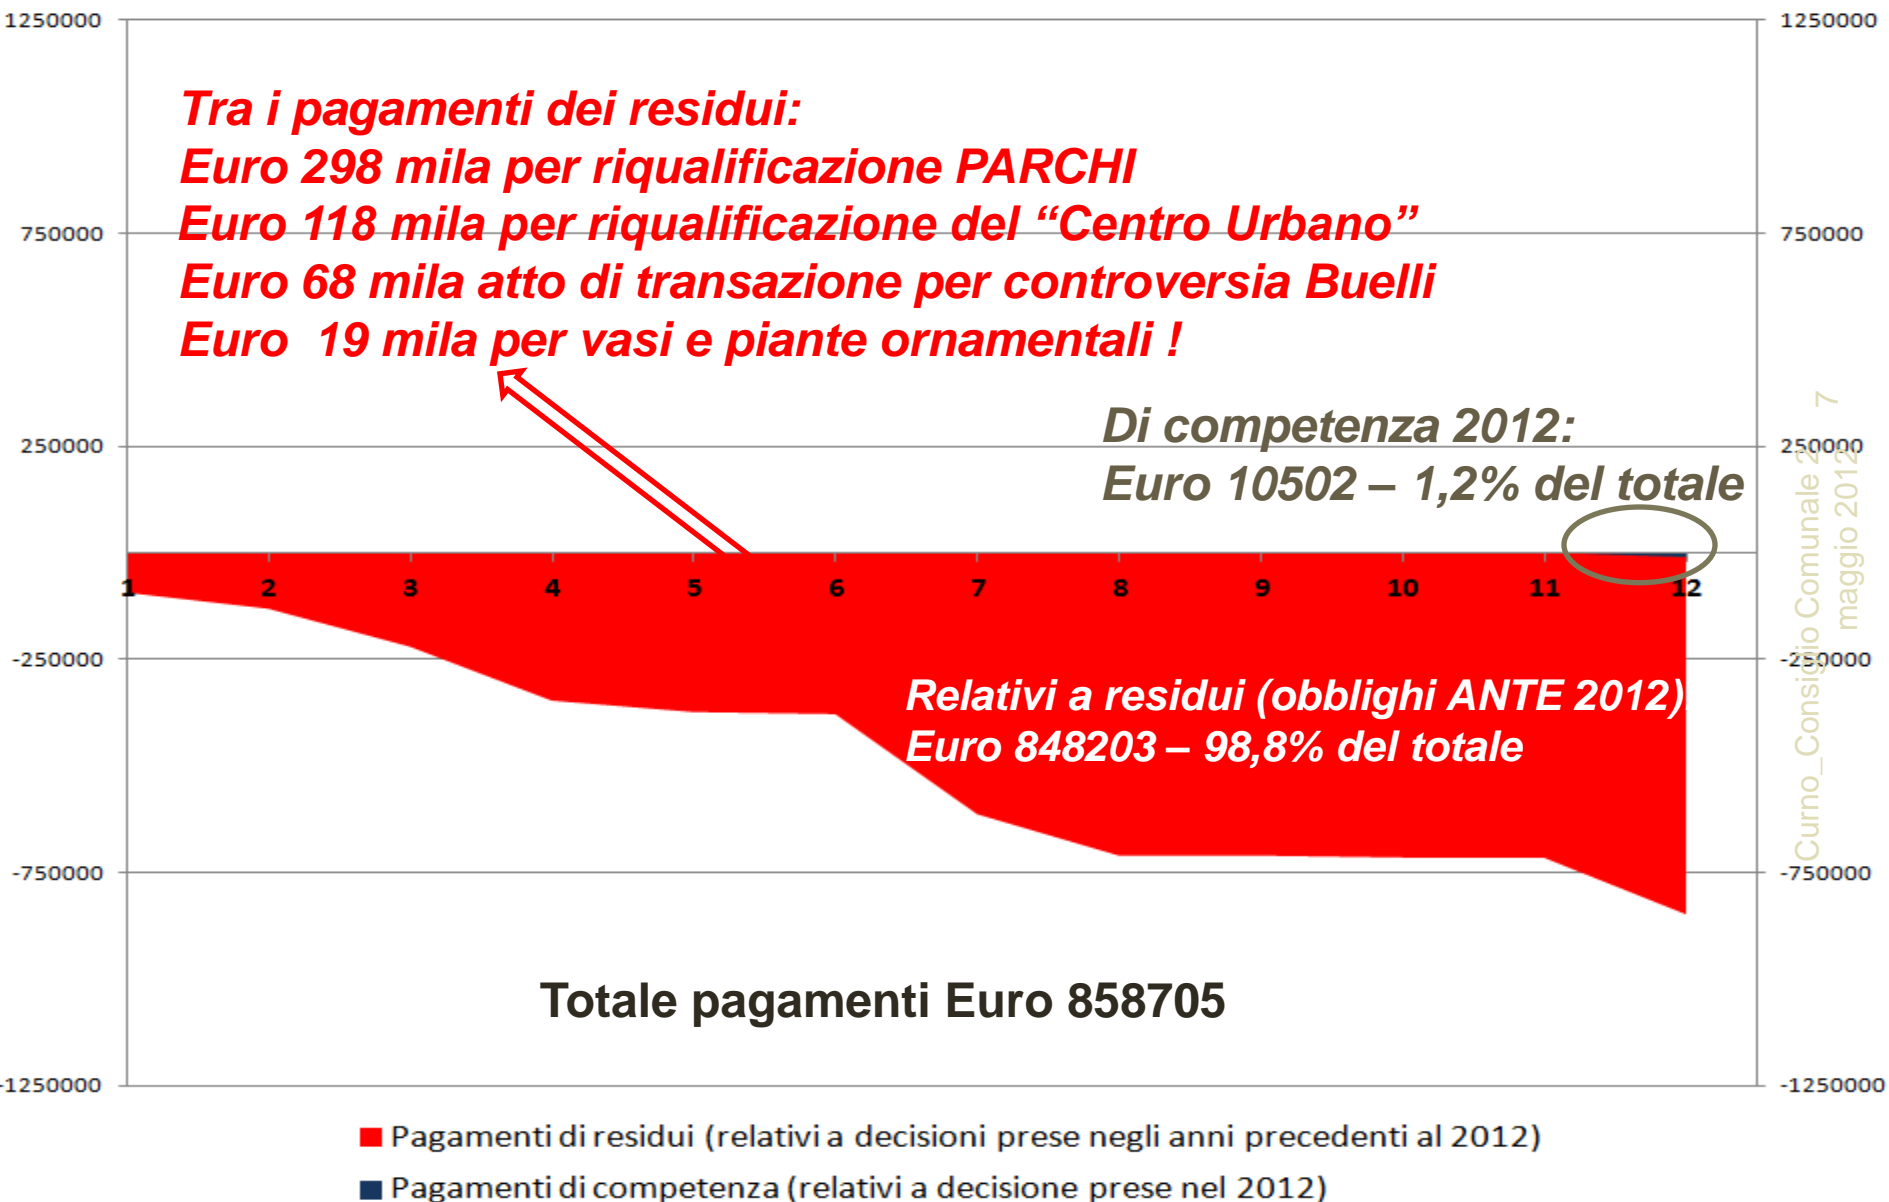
1250000
750000
250000
-250000
-750000
-1250000

1250000
750000
250000
-250000
-750000
-1250000

Tra i pagamenti dei residui:
Euro 298 mila per riqualificazione PARCHI
Euro 118 mila per riqualificazione del "Centro Urbano"
Euro 68 mila atto di transazione per controversia Buelli
Euro 19 mila per vasi e piante ornamentali !

Di competenza 2012:
Euro 10502 – 1,2% del totale

1 2 3 4 5 6 7 8 9 10 11 12

Relativi a residui (obblighi ANTE 2012)
Euro 848203 – 98,8% del totale

Totale pagamenti Euro 858705

Curno_Consiglio Comunale 2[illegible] maggio 2012 7

Pagamenti di residui (relativi a decisioni prese negli anni precedenti al 2012)
Pagamenti di competenza (relativi a decisione prese nel 2012)